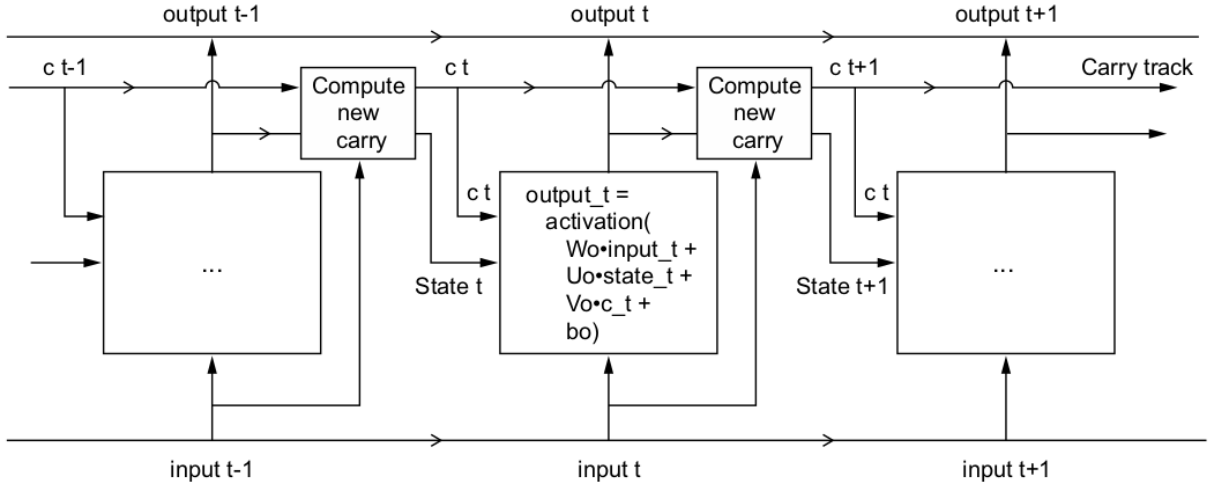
output t-1

output t

output t+1

c t-1

Compute new carry

c t

Compute new carry

c t+1

Carry track

c t

c t

...

output_t = activation( Wo•input_t + Uo•state_t + Vo•c_t + bo)

...

State t

State t+1

input t-1

input t

input t+1